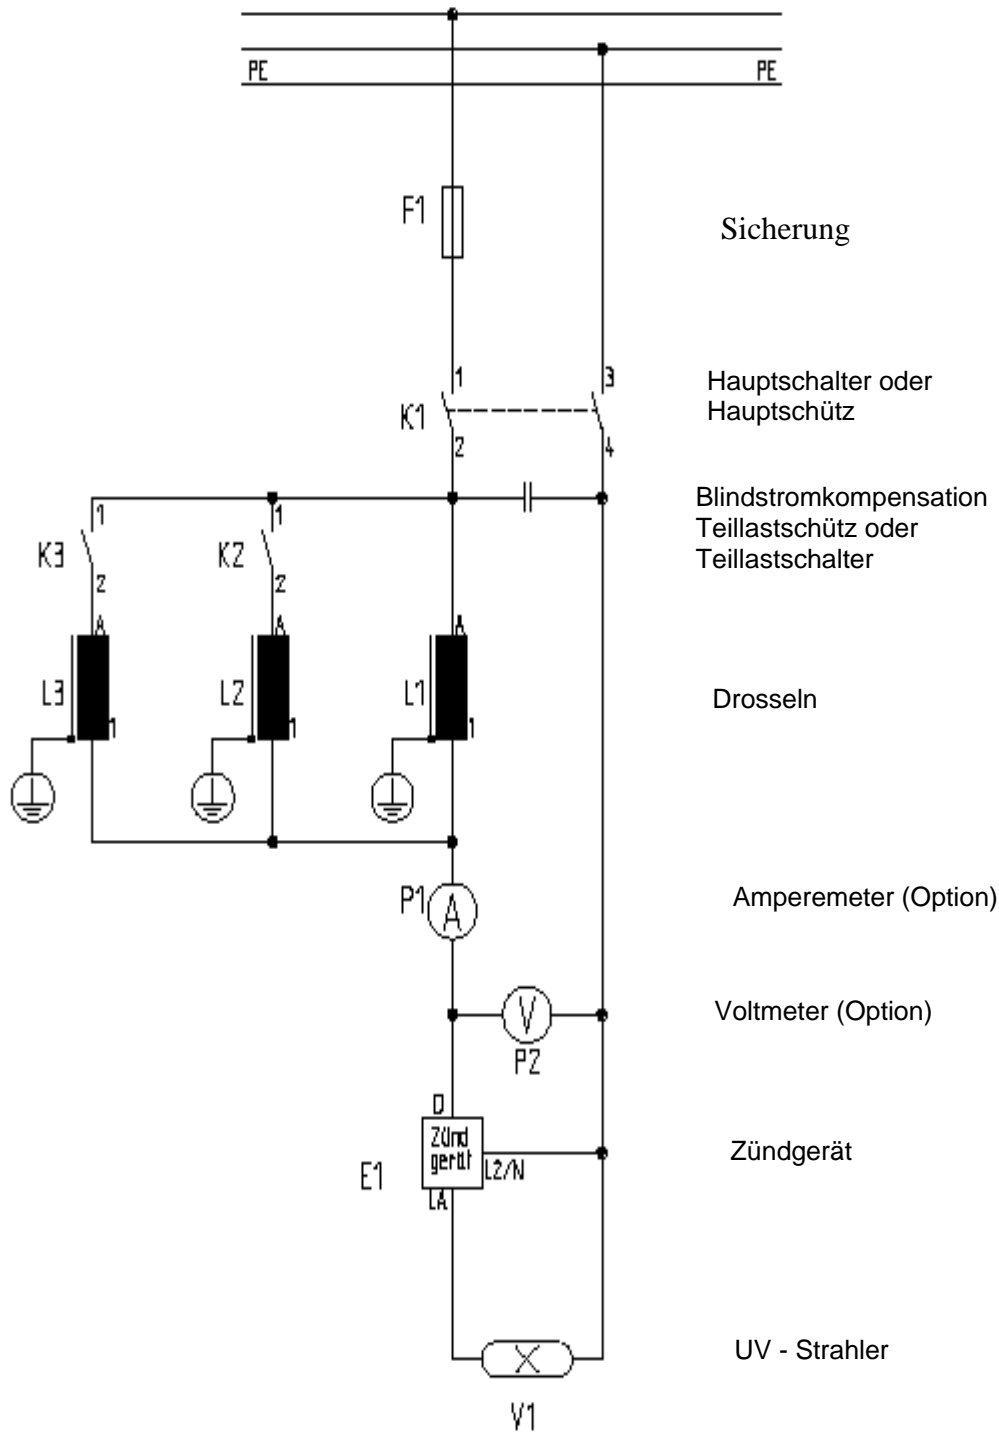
PE PE

F1

Sicherung

1 3

K1

2 4

Hauptschalter oder Hauptschütz

Blindstromkompensation
Teillastschütz oder Teillastschalter

1 1

K3 K2

2 2

A A A

L3 L2 L1

1 1 1

Drosseln

P1 A

Amperemeter (Option)

V

P2

Voltmeter (Option)

D

Zünd gerät

L2/N

E1

LA

Zündgerät

V1

UV - Strahler